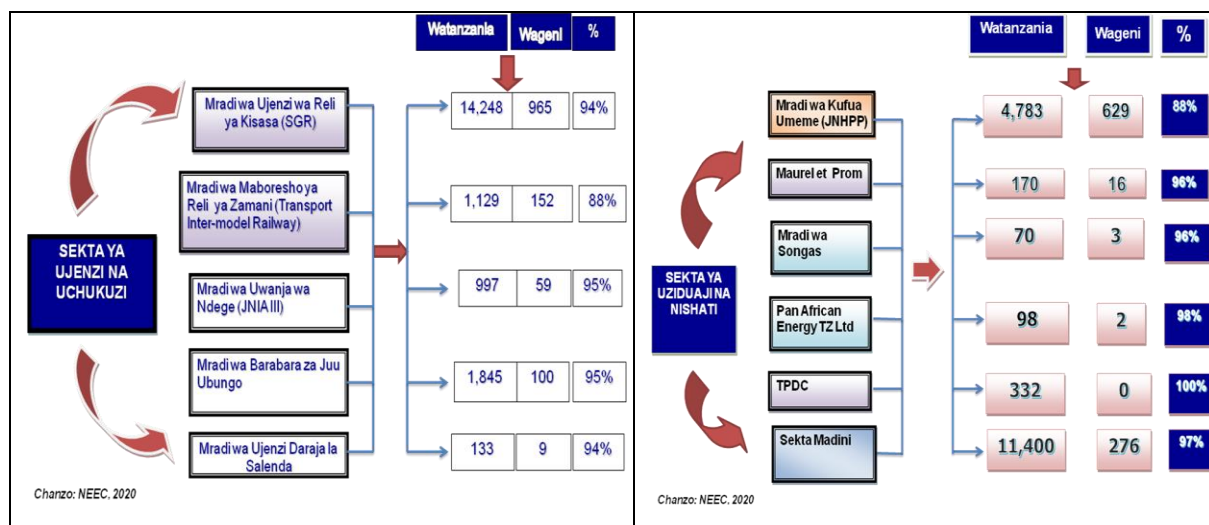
Watanzania | Wageni | %

SEKTA YA UJENZI NA UCHUKUZI

Mradi wa Ujenzi wa Reli ya Kisasa (SGR)
Mradi wa Maboresho ya Reli ya Zamani (Transport Inter-model Railway)
Mradi wa Uwanja wa Ndege (JNIA III)
Mradi wa Barabara za Juu Ubungo
Mradi wa Ujenzi Daraja la Salenda

| Watanzania | Wageni | % |
|---|---|---|
| 14,248 | 965 | 94% |
| 1,129 | 152 | 88% |
| 997 | 59 | 95% |
| 1,845 | 100 | 95% |
| 133 | 9 | 94% |

Chanzo: NEEC, 2020

Watanzania | Wageni | %

SEKTA YA UZIDUAJI NA NISHATI

Mradi wa Kufua Umeme (JNHPP)
Maurel et Prom
Mradi wa Songas
Pan African Energy TZ Ltd
TPDC
Sekta Madini

| Watanzania | Wageni | % |
|---|---|---|
| 4,783 | 629 | 88% |
| 170 | 16 | 96% |
| 70 | 3 | 96% |
| 98 | 2 | 98% |
| 332 | 0 | 100% |
| 11,400 | 276 | 97% |

Chanzo: NEEC, 2020